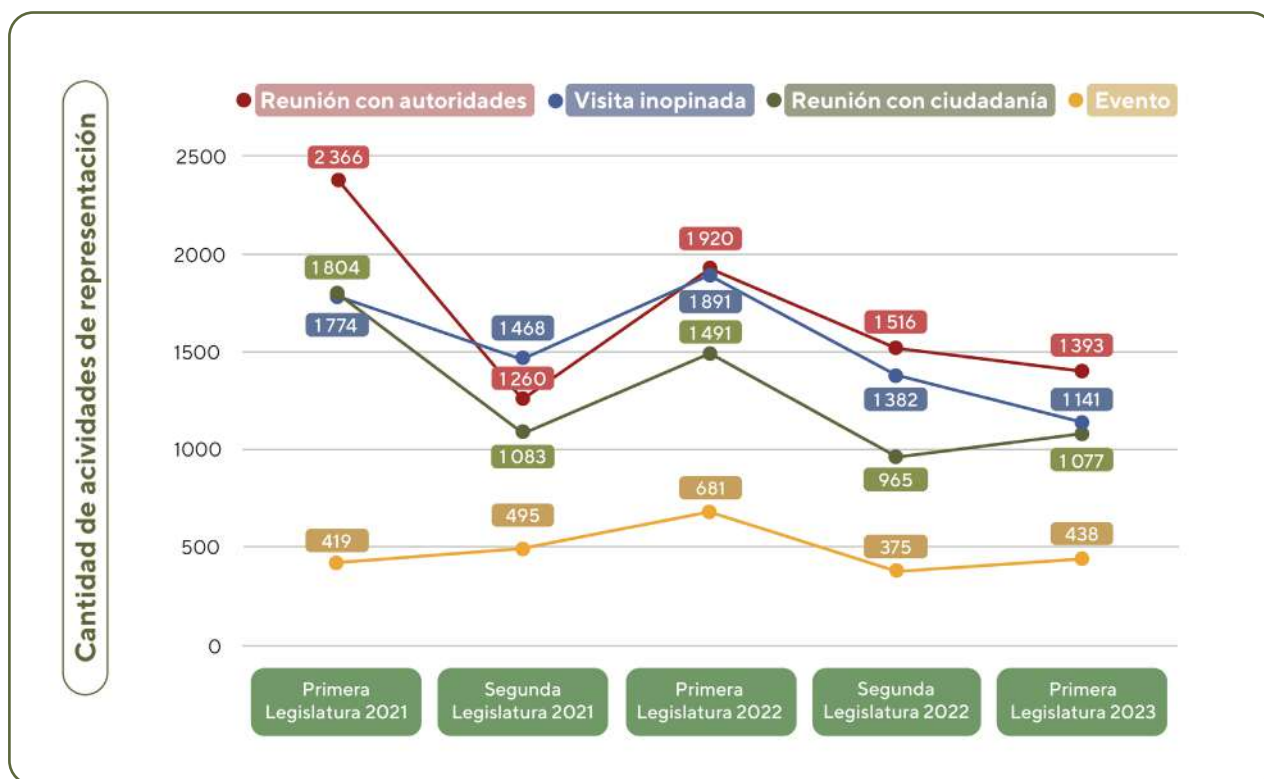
Reunión con autoridades
Visita inopinada
Reunión con ciudadanía
Evento

Cantidad de acividades de representación

2500
2000
1500
1000
500
0

2 366
1 804
1 774
1 468
1 260
1 083
1 920
1 891
1 491
681
495
419
1 516
1 382
965
375
1 393
1 141
1 077
438

Primera Legislatura 2021
Segunda Legislatura 2021
Primera Legislatura 2022
Segunda Legislatura 2022
Primera Legislatura 2023